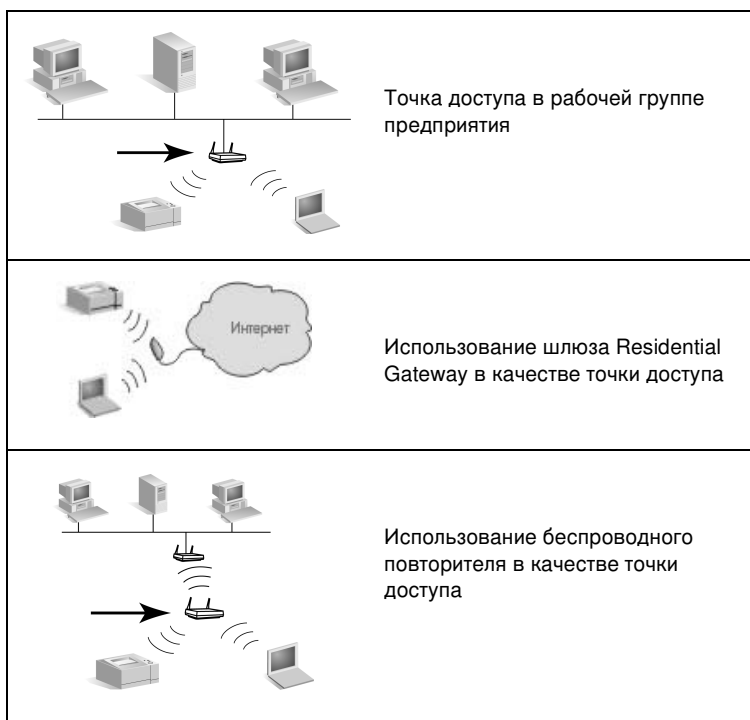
| | |
|---|---|
| | Точка доступа в рабочей группе предприятия |
| Интернет | Использование шлюза Residential Gateway в качестве точки доступа |
| | Использование беспроводного повторителя в качестве точки доступа |